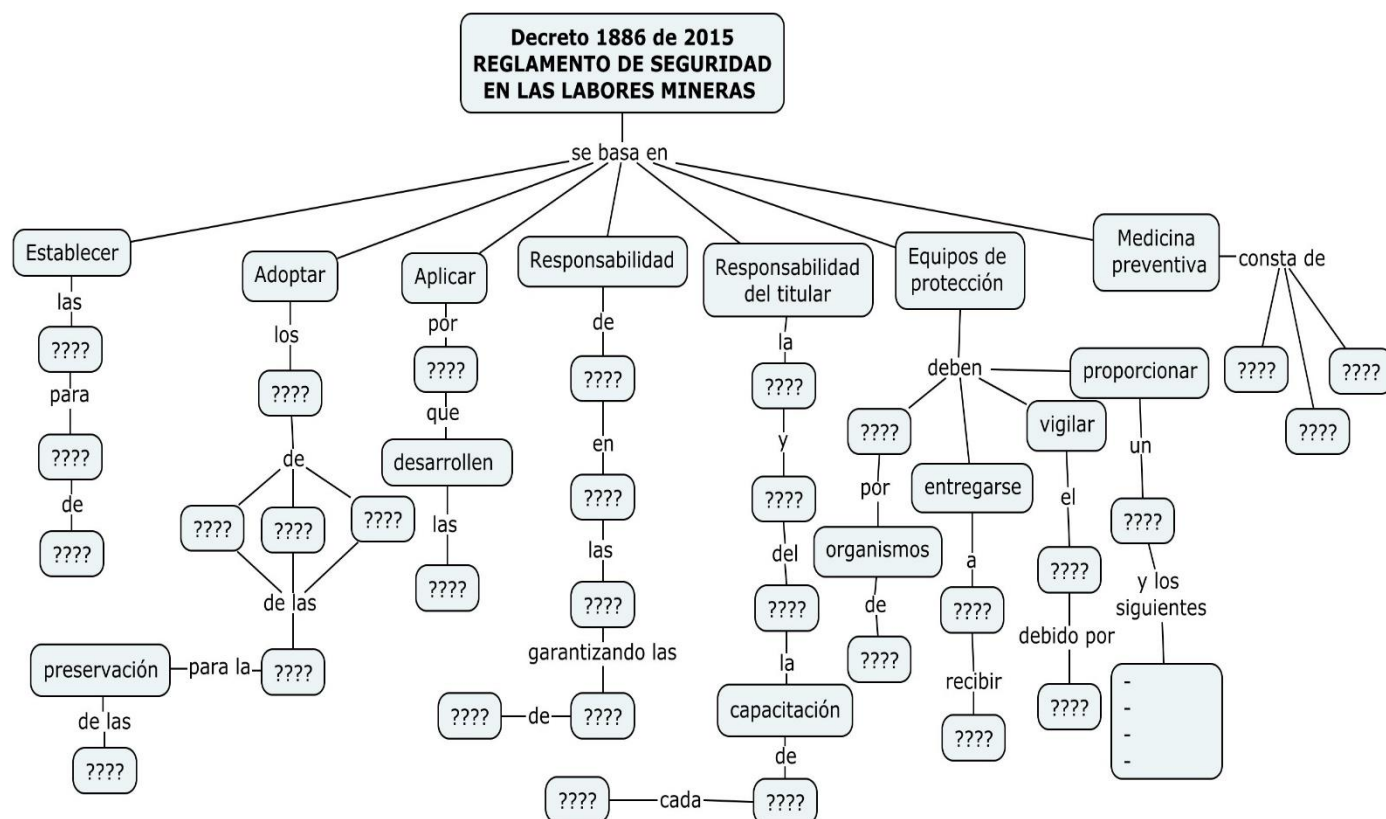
Decreto 1886 de 2015
REGLAMENTO DE SEGURIDAD EN LAS LABORES MINERAS

se basa en

Establecer
las
????
para
????
de
????

Adoptar
los
????
de
????
????
????
de las
????
para la
preservación
de las
????

Aplicar
por
????
que
desarrollen
las
????

Responsabilidad
de
????
en
????
las
????
garantizando las
????
de
????

Responsabilidad del titular
la
????
y
????
del
????
la
capacitación
de
????
cada
????

Equipos de protección
deben
????
por
organismos
de
????
entregarse
a
????
recibir
????
vigilar
el
????
debido por
????
proporcionar
un
????
y los siguientes
-
-
-
-

Medicina preventiva
consta de
????
????
????